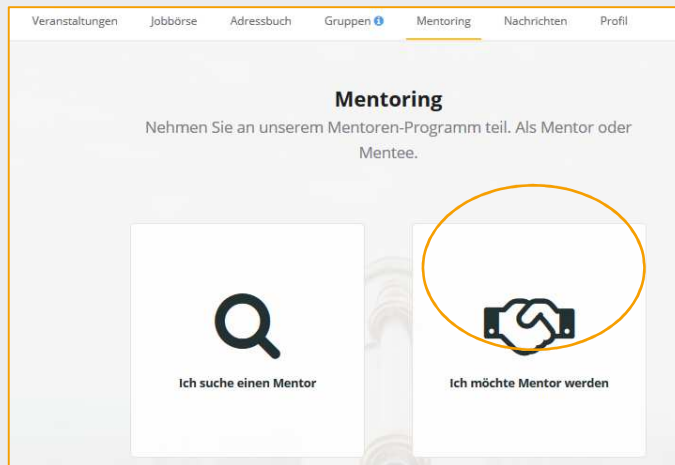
Veranstaltungen Jobbörse Adressbuch Gruppen Mentoring Nachrichten Profil

Mentoring

Nehmen Sie an unserem Mentoren-Programm teil. Als Mentor oder Mentee.

Ich suche einen Mentor

Ich möchte Mentor werden